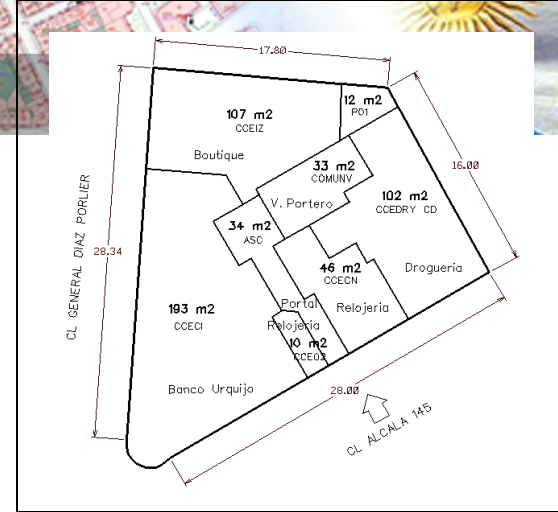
17.80

107 m2
CCEIZ

12 m2
P01

Boutique

33 m2
COMUNV

V. Portero

102 m2
CCEDRY CD

16.00

CL GENERAL DIAZ PORLIER

28.34

34 m2
ASC

46 m2
CCECN

Drogueria

193 m2
CCECI

Portal

Relojeria

Relojeria

10 m2
CCE02

Banco Urquijo

28.00

CL ALCALA 145